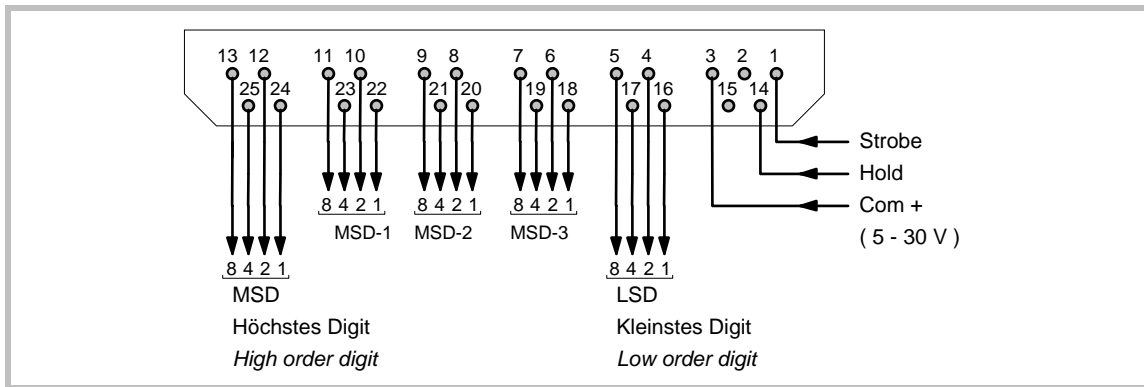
13 12 11 10 9 8 7 6 5 4 3 2 1

25 24 23 22 21 20 19 18 17 16 15 14

Strobe

Hold

Com +

( 5 - 30 V )

8 4 2 1
MSD-1

8 4 2 1
MSD-2

8 4 2 1
MSD-3

8 4 2 1
MSD
Höchstes Digit
*High order digit*

8 4 2 1
LSD
Kleinstes Digit
*Low order digit*